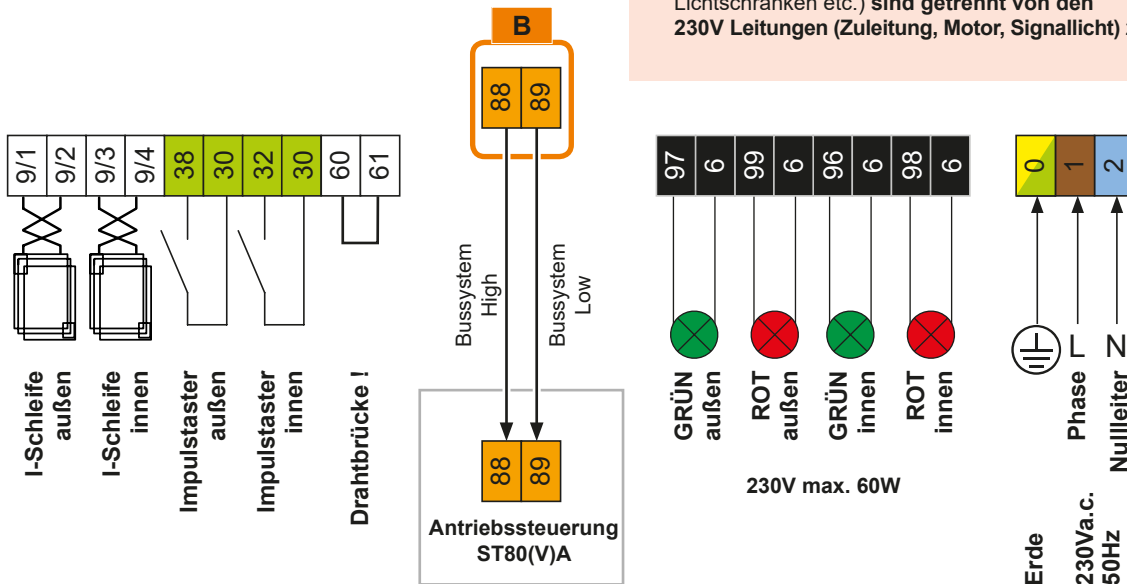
Lichtschranken etc.) sind getrennt von den 230V Leitungen (Zuleitung, Motor, Signallicht) :

B

88 89

9/1 9/2 9/3 9/4 38 30 32 30 60 61

I-Schleife außen

I-Schleife innen

Impulstaster außen

Impulstaster innen

Drahtbrücke !

Bussystem High

Bussystem Low

88 89

Antriebssteuerung ST80(V)A

97 6 99 6 96 6 98 6

GRÜN außen

ROT außen

GRÜN innen

ROT innen

230V max. 60W

0 1 2

L N

Phase

Nullleiter

Erde

230Va.c. 50Hz